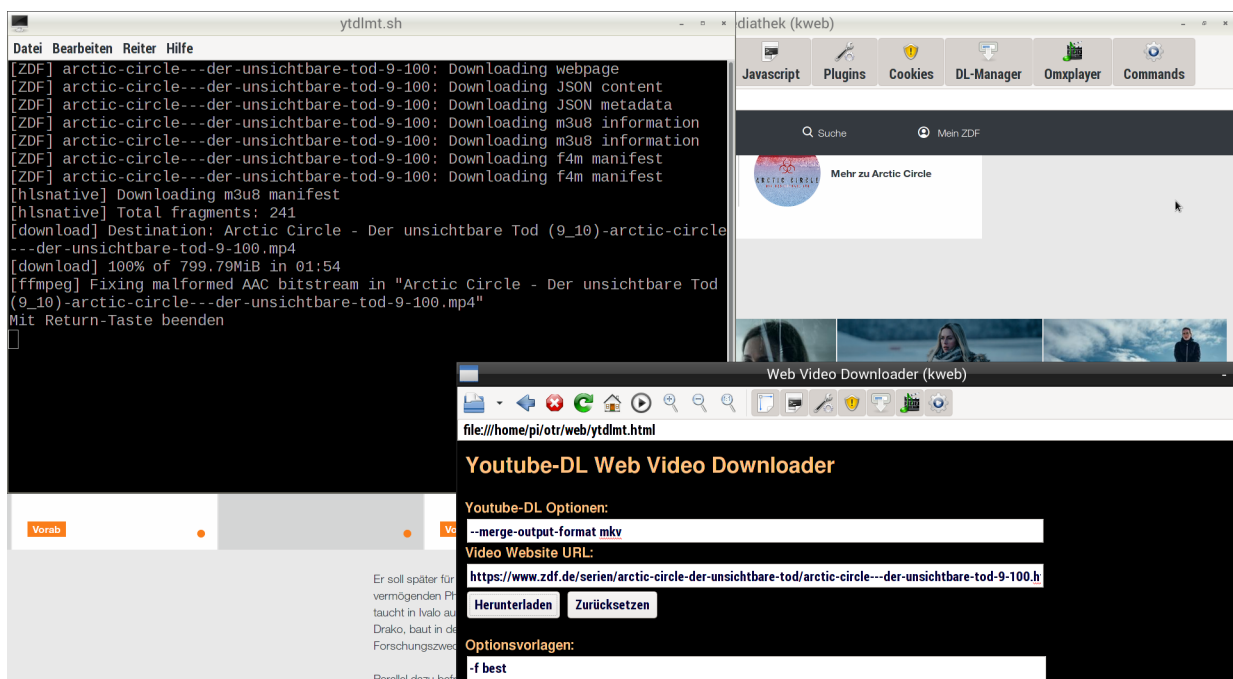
ytdlmt.sh

Datei Bearbeiten Reiter Hilfe

[ZDF] arctic-circle---der-unsichtbare-tod-9-100: Downloading webpage
[ZDF] arctic-circle---der-unsichtbare-tod-9-100: Downloading JSON content
[ZDF] arctic-circle---der-unsichtbare-tod-9-100: Downloading JSON metadata
[ZDF] arctic-circle---der-unsichtbare-tod-9-100: Downloading m3u8 information
[ZDF] arctic-circle---der-unsichtbare-tod-9-100: Downloading m3u8 information
[ZDF] arctic-circle---der-unsichtbare-tod-9-100: Downloading f4m manifest
[ZDF] arctic-circle---der-unsichtbare-tod-9-100: Downloading f4m manifest
[hlsnative] Downloading m3u8 manifest
[hlsnative] Total fragments: 241
[download] Destination: Arctic Circle - Der unsichtbare Tod (9_10)-arctic-circle---der-unsichtbare-tod-9-100.mp4
[download] 100% of 799.79MiB in 01:54
[ffmpeg] Fixing malformed AAC bitstream in "Arctic Circle - Der unsichtbare Tod (9_10)-arctic-circle---der-unsichtbare-tod-9-100.mp4"
Mit Return-Taste beenden

diathek (kweb)

Javascript Plugins Cookies DL-Manager Omxplayer Commands

Suche Mein ZDF

ARCTIC CIRCLE

Mehr zu Arctic Circle

Vorab

Vo

Er soll später für
vermögenden Ph
taucht in Ivalo au
Drako, baut in de
Forschungszwec

Parallel dazu befa

Web Video Downloader (kweb)

file:///home/pi/otr/web/ytdlmt.html

Youtube-DL Web Video Downloader

Youtube-DL Optionen:

--merge-output-format mkv

Video Website URL:

https://www.zdf.de/serien/arctic-circle-der-unsichtbare-tod/arctic-circle---der-unsichtbare-tod-9-100.h

Herunterladen Zurücksetzen

Optionsvorlagen:

-f best